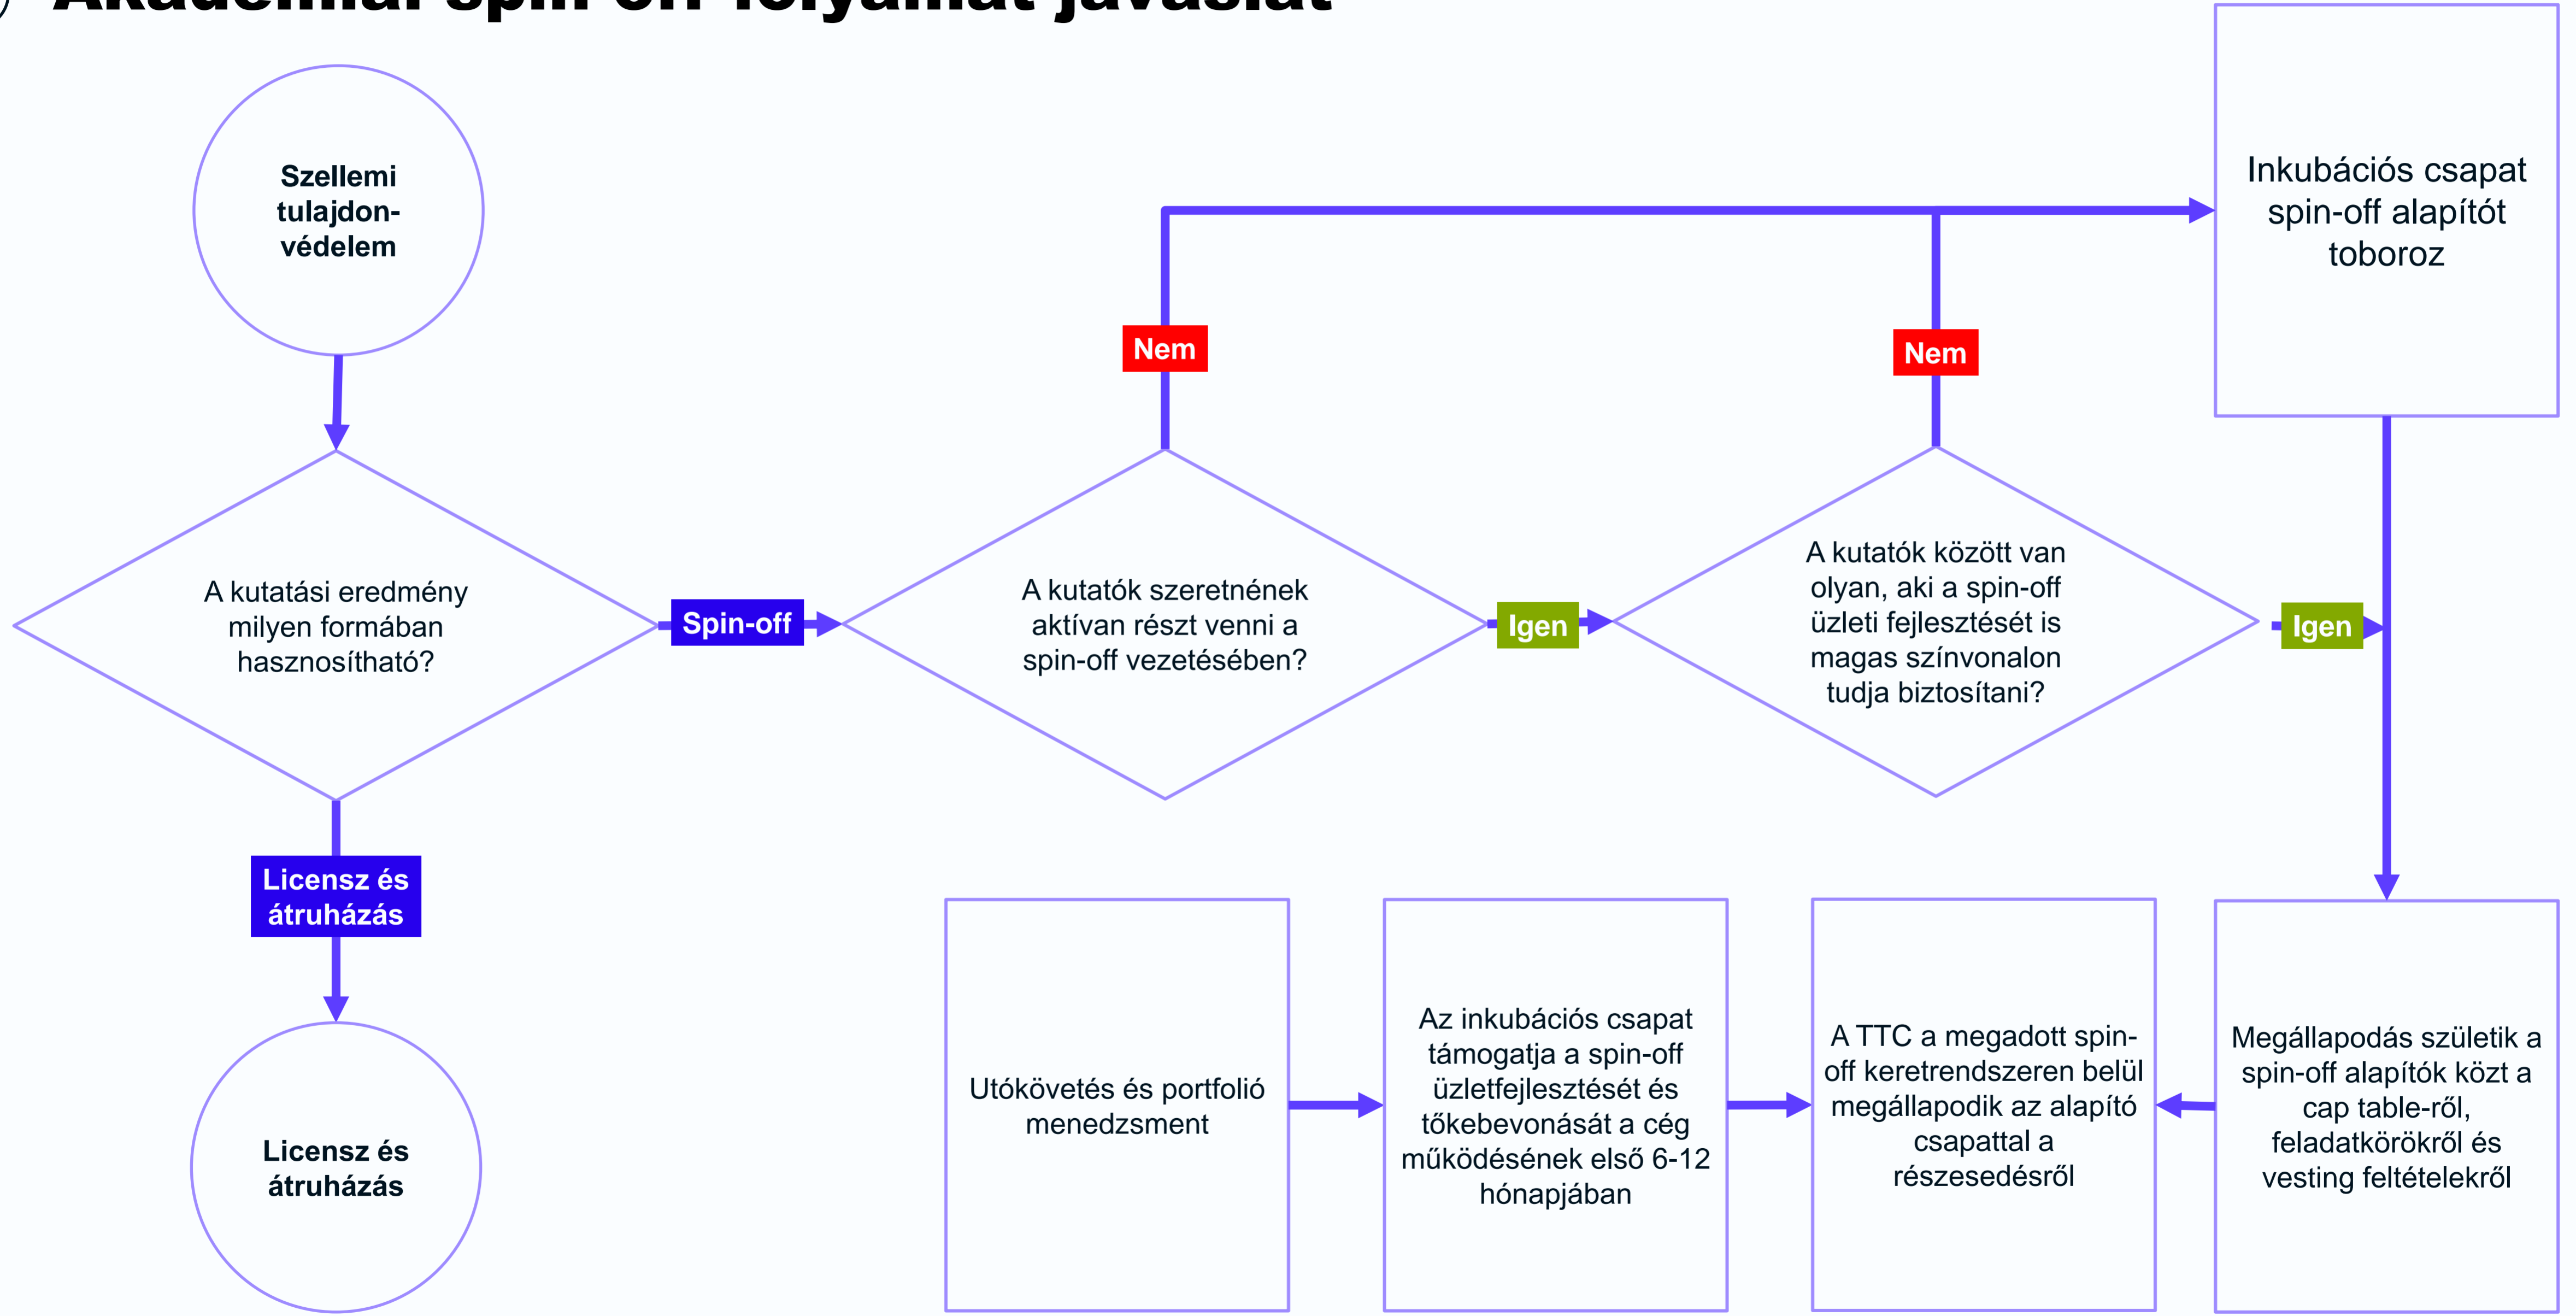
Akadémiai spin-off folyamat javaslat

Szellemi tulajdonvédelem

A kutatási eredmény milyen formában hasznosítható?

Spin-off

A kutatók szeretnének aktívan részt venni a spin-off vezetésében?

Nem

Igen

A kutatók között van olyan, aki a spin-off üzleti fejlesztését is magas színvonalon tudja biztosítani?

Nem

Igen

Inkubációs csapat spin-off alapítót toboroz

Licensz és átruházás

Licensz és átruházás

Megállapodás születik a spin-off alapítók közt a cap table-ről, feladatkörökről és vesting feltételekről

A TTC a megadott spin-off keretrendszeren belül megállapodik az alapító csapattal a részesedésről

Az inkubációs csapat támogatja a spin-off üzletfejlesztését és tőkebevonását a cég működésének első 6-12 hónapjában

Utókövetés és portfolió menedzsment